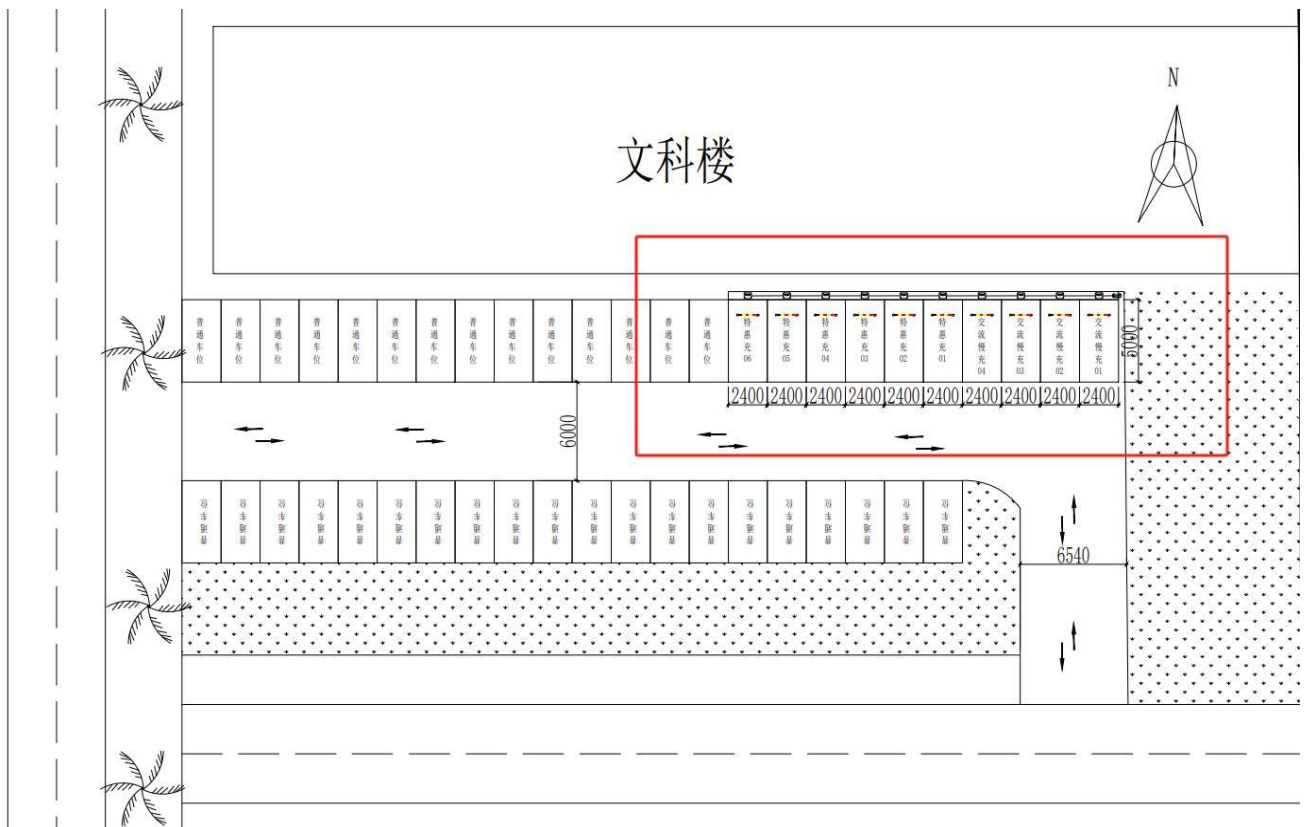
文科楼

N

普通车位 普通车位 普通车位 普通车位 普通车位 普通车位 普通车位 普通车位 普通车位 普通车位 普通车位 普通车位 普通车位 普通车位

特惠充06 特惠充05 特惠充04 特惠充03 特惠充02 特惠充01 交流慢充04 交流慢充03 交流慢充02 交流慢充01

5000

2400 2400 2400 2400 2400 2400 2400 2400 2400 2400

6000

普通车位 普通车位 普通车位 普通车位 普通车位 普通车位 普通车位 普通车位 普通车位 普通车位 普通车位 普通车位 普通车位 普通车位 普通车位 普通车位 普通车位 普通车位 普通车位 普通车位

6540